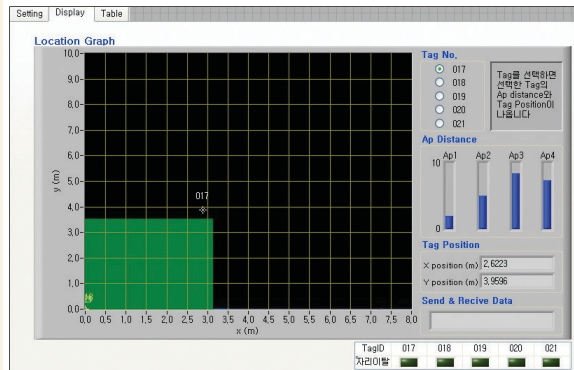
Setting Display Table

Location Graph

10.0
9.0
8.0
7.0
6.0
5.0
4.0
3.0
2.0
1.0
0.0
y (m)
017
0.0 0.5 1.0 1.5 2.0 2.5 3.0 3.5 4.0 4.5 5.0 5.5 6.0 6.5 7.0 7.5 8.0
x (m)

Tag No.
017
018
019
020
021

Tag를 선택하면 선택한 Tag의 Ap distance와 Tag Position이 나옵니다

Ap Distance
Ap1 Ap2 Ap3 Ap4
10
0

Tag Position
X position (m) 2.6223
Y position (m) 3.9596

Send & Recive Data

| TagID | 017 | 018 | 019 | 020 | 021 |
|---|---|---|---|---|---|
| 자리이탈 | | | | | |